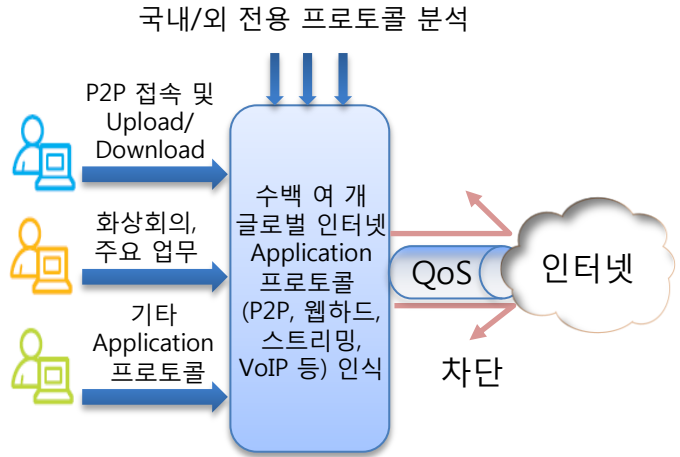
국내/외 전용 프로토콜 분석

P2P 접속 및 Upload/ Download

화상회의, 주요 업무

기타 Application 프로토콜

수백 여 개 글로벌 인터넷 Application 프로토콜 (P2P, 웹하드, 스트리밍, VoIP 등) 인식

QoS

인터넷

차단